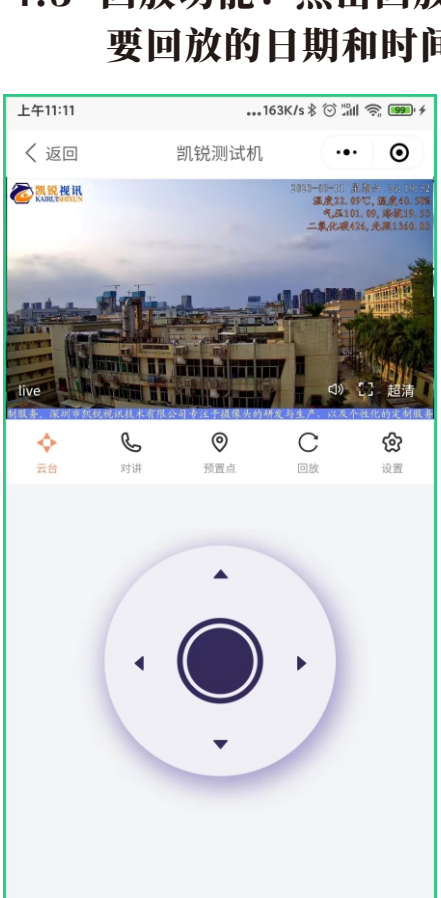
1.6 回放功能：点击回放
要回放的日期和时间

上午11:11 ...163K/s 99

< 返回 凯锐测试机

凯锐视讯 KAIRUISHIXUN

2022-03-31 星期四 10:10:42
温度22.05℃, 湿度40.33%
气压101.09, 光照19.33
二氧化碳426, 光照1360.00

live 超清

制服务。深圳市凯锐视讯技术有限公司专注于摄像头的研发与生产，以及个性化的定制服务

云台 对讲 预置点 回放 设置